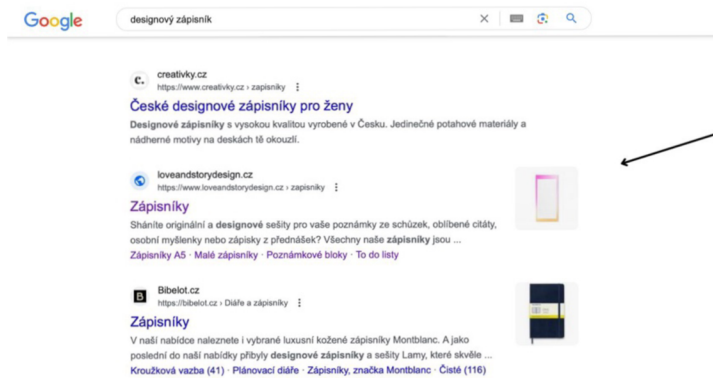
Google

designový zápisník

creativky.cz
https://www.creativky.cz › zapisniky

České designové zápisníky pro ženy

Designové zápisníky s vysokou kvalitou vyrobené v Česku. Jedinečné potahové materiály a nádherné motivy na deskách tě okouzlí.

loveandstorydesign.cz
https://www.loveandstorydesign.cz › zapisniky

Zápisníky

Sháníte originální a designové sešity pro vaše poznámky ze schůzek, oblíbené citáty, osobní myšlenky nebo zápisky z přednášek? Všechny naše zápisníky jsou ...

Zápisníky A5 · Malé zápisníky · Poznámkové bloky · To do listy

Bibelot.cz
https://bibelot.cz › Diáře a zápisníky

Zápisníky

V naší nabídce naleznete i vybrané luxusní kožené zápisníky Montblanc. A jako poslední do naší nabídky přibyly designové zápisníky a sešity Lamy, které skvěle ...

Kroužková vazba (41) · Plánovací diáře · Zápisníky, značka Montblanc · Čisté (116)